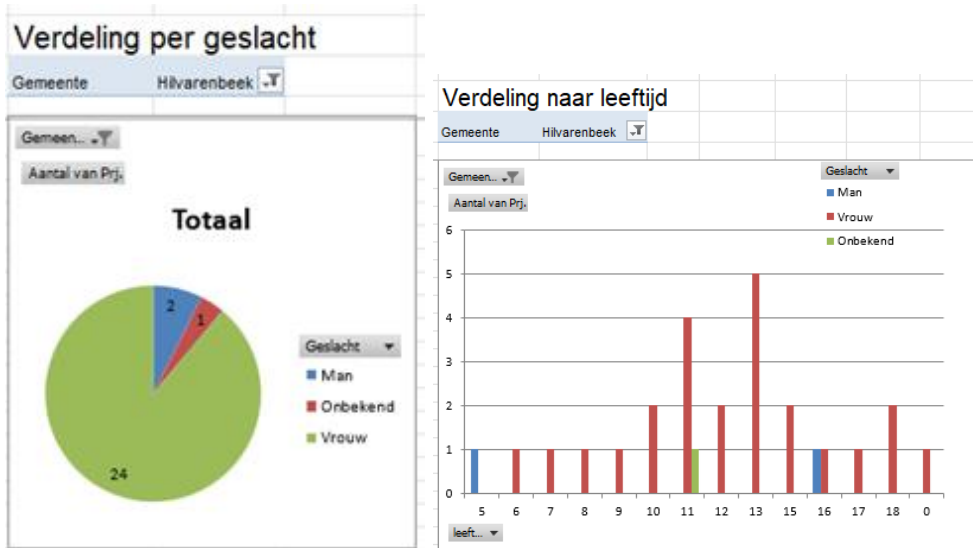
Verdeling per geslacht

| Gemeente | Hilvarenbeek |
|---|---|

Gemeen...
Aantal van Prj.

Totaal

2
1
24

Geslacht
Man
Onbekend
Vrouw

Verdeling naar leeftijd

| Gemeente | Hilvarenbeek |
|---|---|

Gemeen...
Aantal van Prj.

Geslacht
Man
Vrouw
Onbekend

6
5
4
3
2
1
0

5 6 7 8 9 10 11 12 13 15 16 17 18 0

leeft...